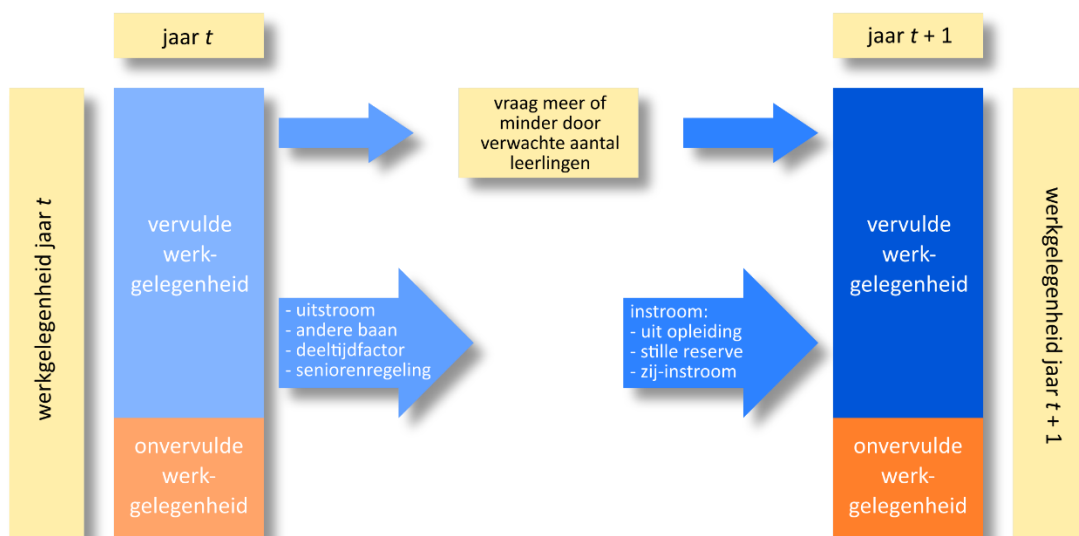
jaar $t$

jaar $t + 1$

werkgelegenheid jaar $t$

vervulde werkgelegenheid

onvervulde werkgelegenheid

vraag meer of minder door verwachte aantal leerlingen

- uitstroom
- andere baan
- deeltijdfactor
- seniorenregeling

instroom:
- uit opleiding
- stille reserve
- zij-instroom

vervulde werkgelegenheid

onvervulde werkgelegenheid

werkgelegenheid jaar $t + 1$